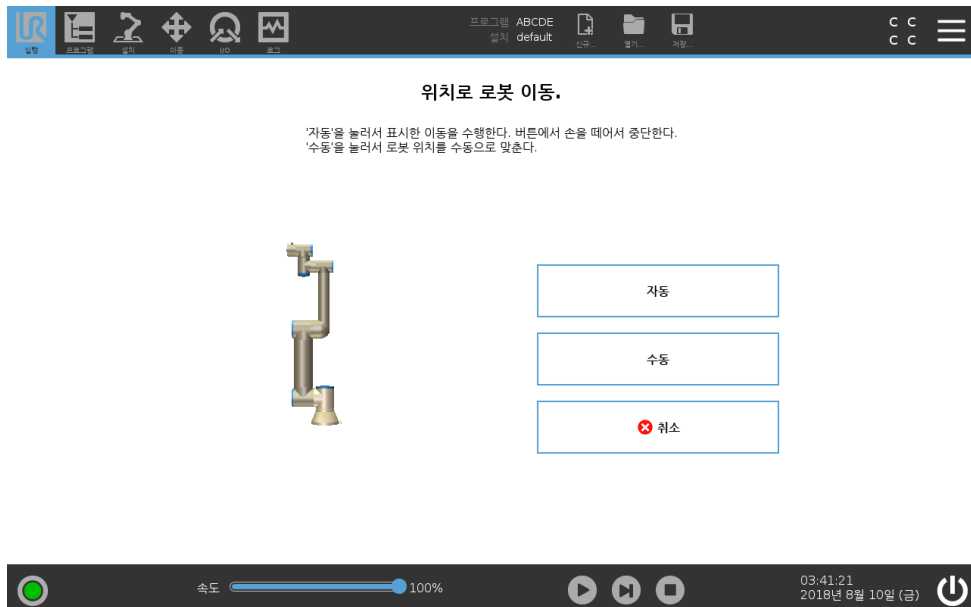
실행 프로그램 설치 이동 I/O 로그

프로그램 ABCDE
설치 default

신규... 열기... 저장...

C C
C C

위치로 로봇 이동.

'자동'을 눌러서 표시한 이동을 수행한다. 버튼에서 손을 떼어서 중단한다.
'수동'을 눌러서 로봇 위치를 수동으로 맞춘다.

자동

수동

취소

속도 100%

03:41:21
2018년 8월 10일 (금)